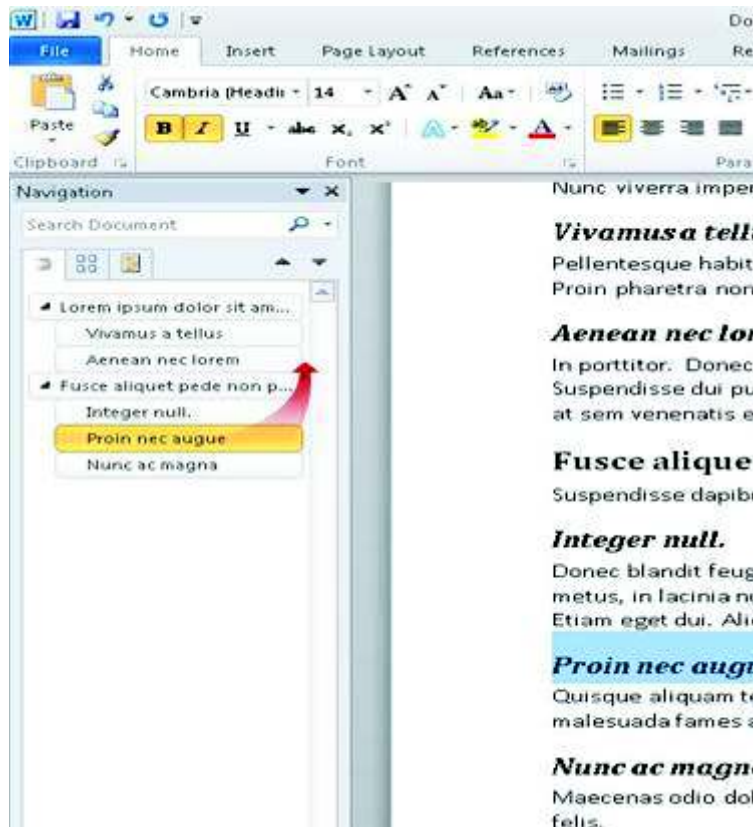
Do
File Home Insert Page Layout References Mailings Re
Cambria (Headi 14 A A Aa
Paste B I U abc x, x A A
Clipboard Font Para
Navigation
Search Document
Lorem ipsum dolor sit am...
Vivamus a tellus
Aenean nec lorem
Fusce aliquet pede non p...
Integer null.
Proin nec augue
Nunc ac magna

Nunc viverra imper

Vivamus a tell
Pellentesque habit
Proin pharetra non

Aenean nec lor
In porttitor. Donec
Suspendisse dui pu
at sem venenatis e

Fusce alique
Suspendisse dapib

Integer null.
Donec blandit feug
metus, in lacinia n
Etiam eget dui. Ali

Proin nec augu
Quisque aliquam t
malesuada fames a

Nunc ac magn
Maecenas odio dol
felis.